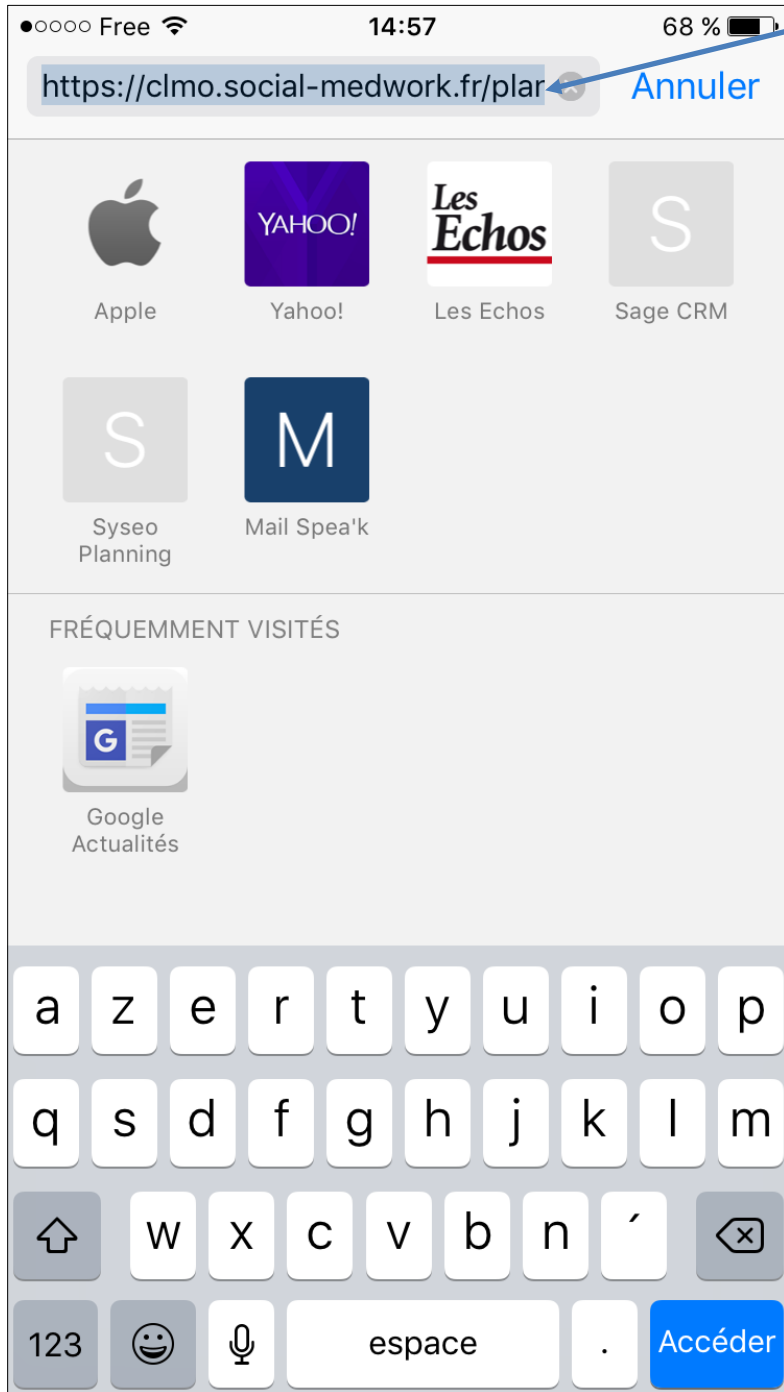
●○○○○ Free 14:57 68 %

https://clmo.social-medwork.fr/plar Annuler

YAHOO!

Les Echos

S

Apple Yahoo! Les Echos Sage CRM

S

M

Syseo Planning

Mail Spea'k

FRÉQUEMMENT VISITÉS

G

Google Actualités

a z e r t y u i o p
q s d f g h j k l m
w x c v b n ´
123 espace . Accéder